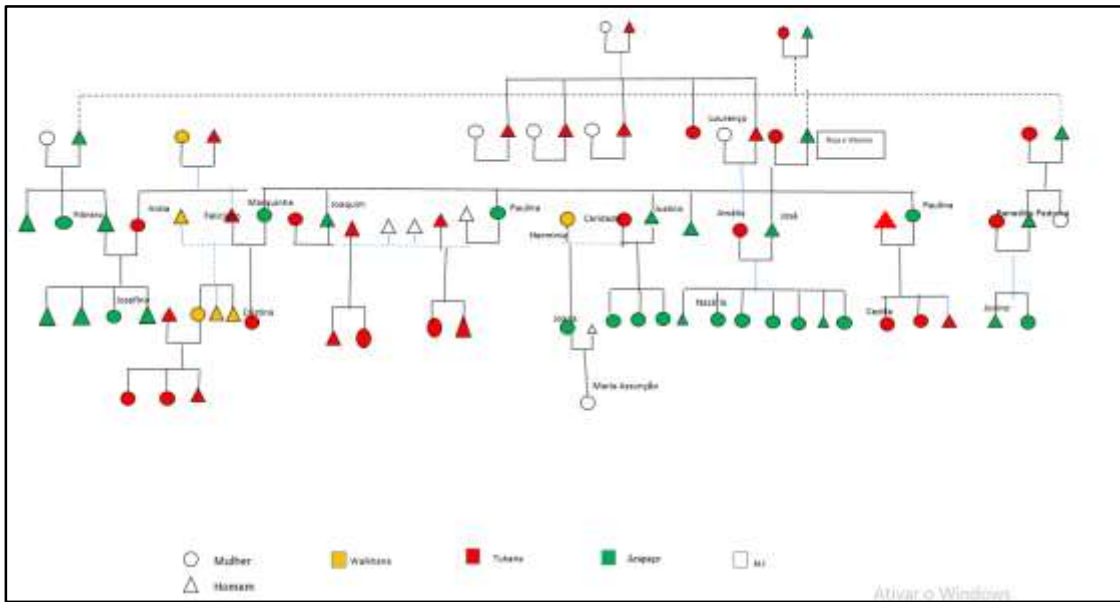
Lourenço
Raça e Moreno
Rômulo
Anita
Fabrício
Marquinha
Joaquim
Paulina
Herminia
Caridade
Isabela
Amélia
José
Paulina
Benedito
Pedrinho
Josefina
Cristina
Jonas
Natália
Camila
Josimar
Maria Assunção
Mulher
Homem
Waikhana
Tukano
Arapaço
NI
Ativar o Windows